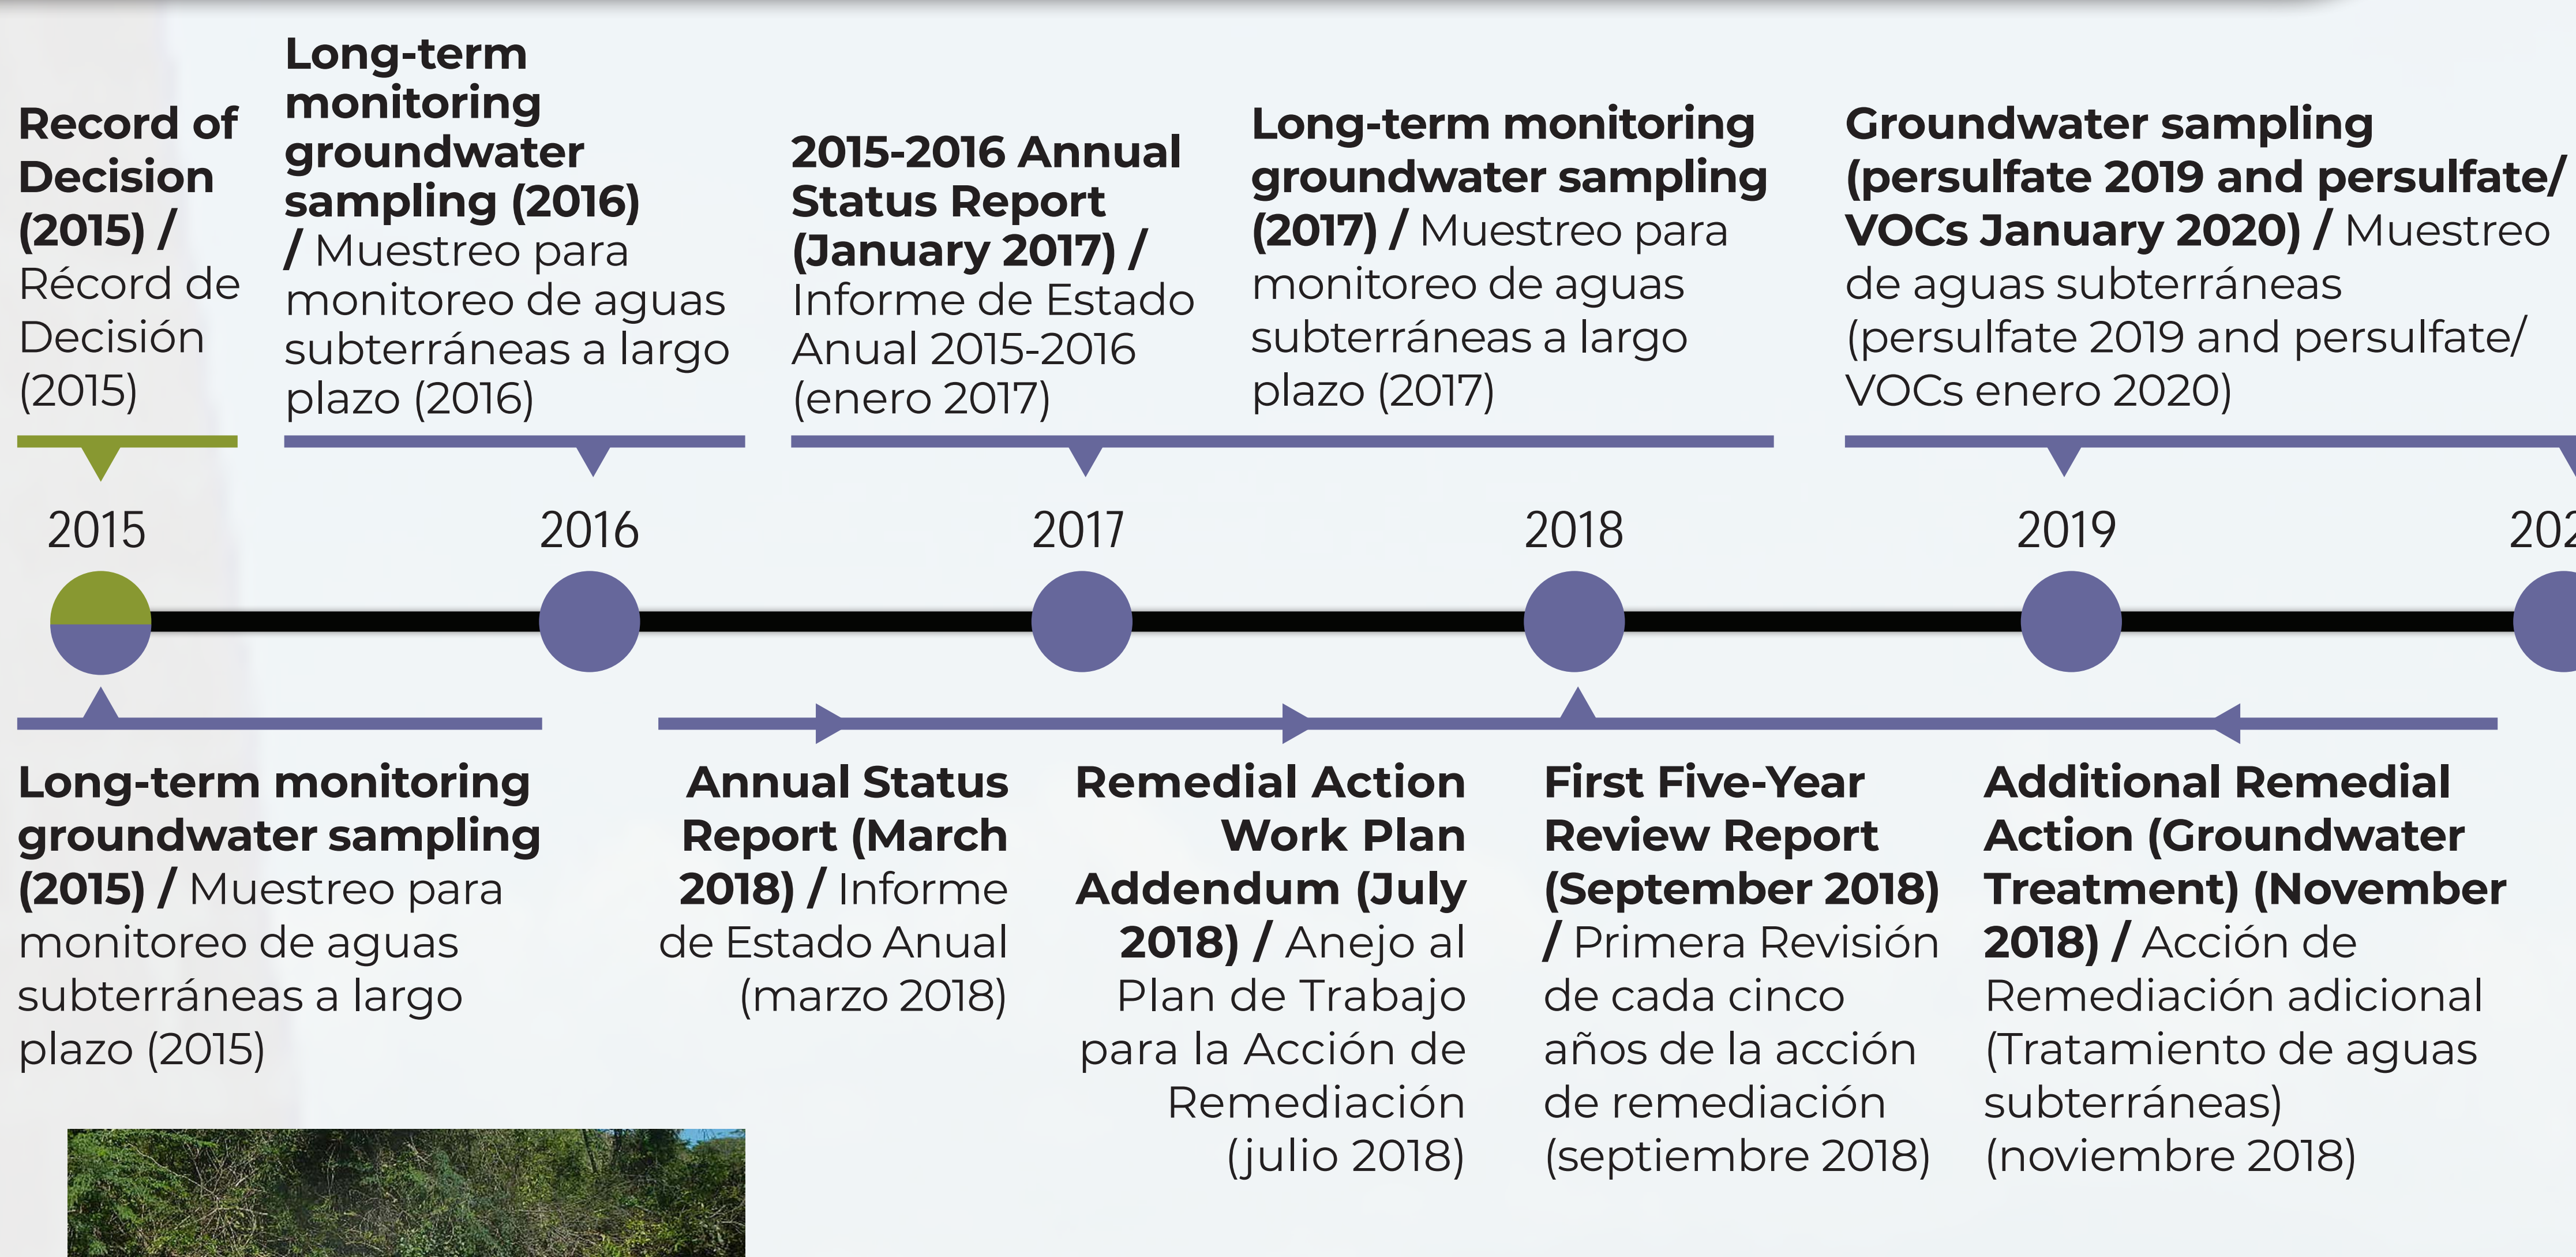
Record of Decision (2015) / Récord de Decisión (2015)

Long-term monitoring groundwater sampling (2016) / Muestreo para monitoreo de aguas subterráneas a largo plazo (2016)

2015-2016 Annual Status Report (January 2017) / Informe de Estado Anual 2015-2016 (enero 2017)

Long-term monitoring groundwater sampling (2017) / Muestreo para monitoreo de aguas subterráneas a largo plazo (2017)

Groundwater sampling (persulfate 2019 and persulfate/ VOCs January 2020) / Muestreo de aguas subterráneas (persulfate 2019 and persulfate/ VOCs enero 2020)

2015

2016

2017

2018

2019

202

Long-term monitoring groundwater sampling (2015) / Muestreo para monitoreo de aguas subterráneas a largo plazo (2015)

Annual Status Report (March 2018) / Informe de Estado Anual (marzo 2018)

Remedial Action Work Plan Addendum (July 2018) / Anejo al Plan de Trabajo para la Acción de Remediación (julio 2018)

First Five-Year Review Report (September 2018) / Primera Revisión de cada cinco años de la acción de remediación (septiembre 2018)

Additional Remedial Action (Groundwater Treatment) (November 2018) / Acción de Remediación adicional (Tratamiento de aguas subterráneas) (noviembre 2018)